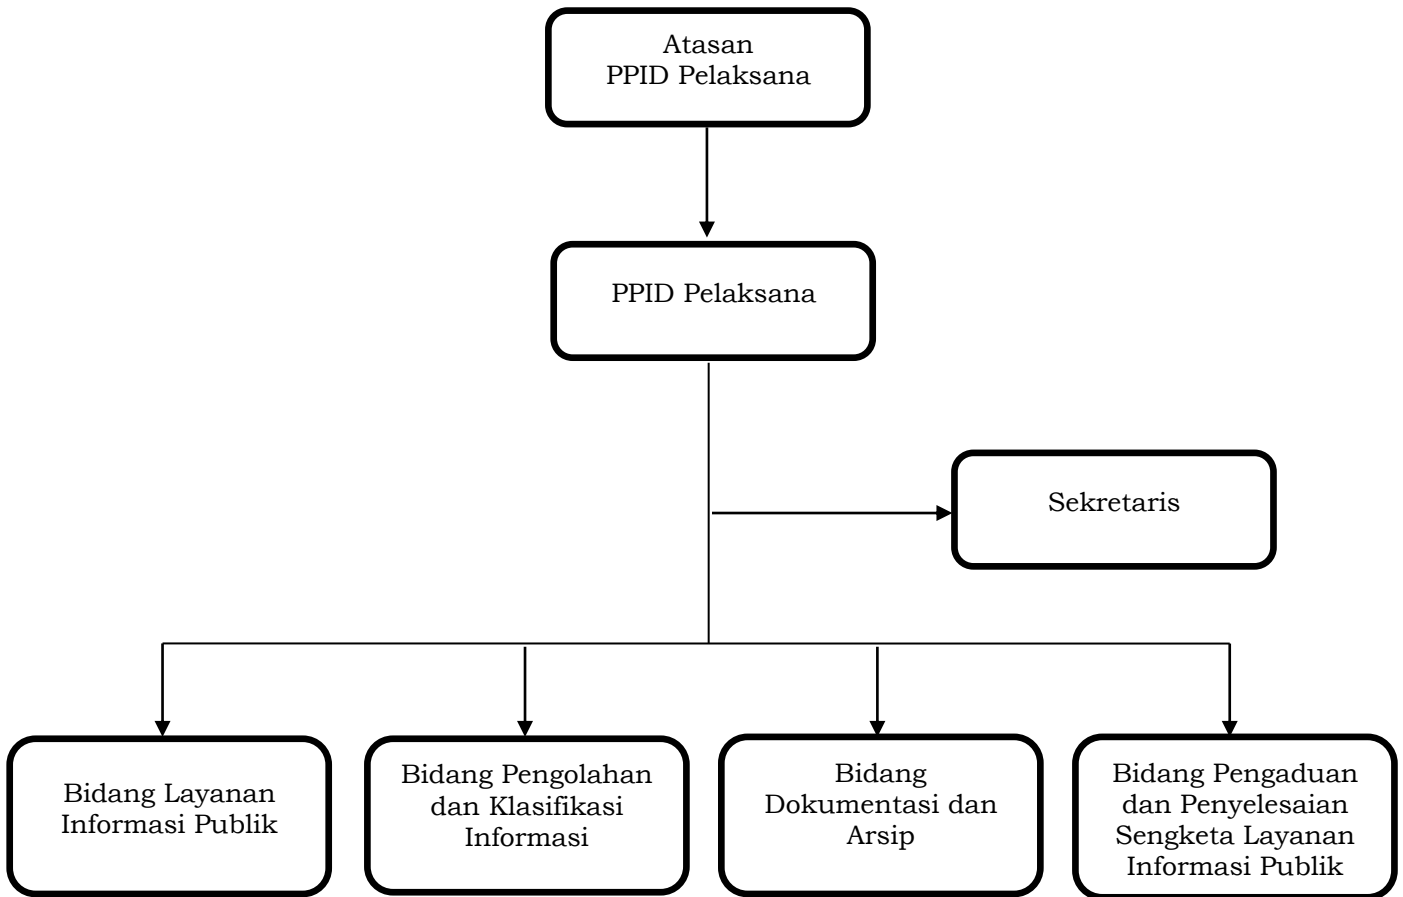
Atasan
PPID Pelaksana

PPID Pelaksana

Sekretaris

Bidang Layanan Informasi Publik

Bidang Pengolahan dan Klasifikasi Informasi

Bidang Dokumentasi dan Arsip

Bidang Pengaduan dan Penyelesaian Sengketa Layanan Informasi Publik